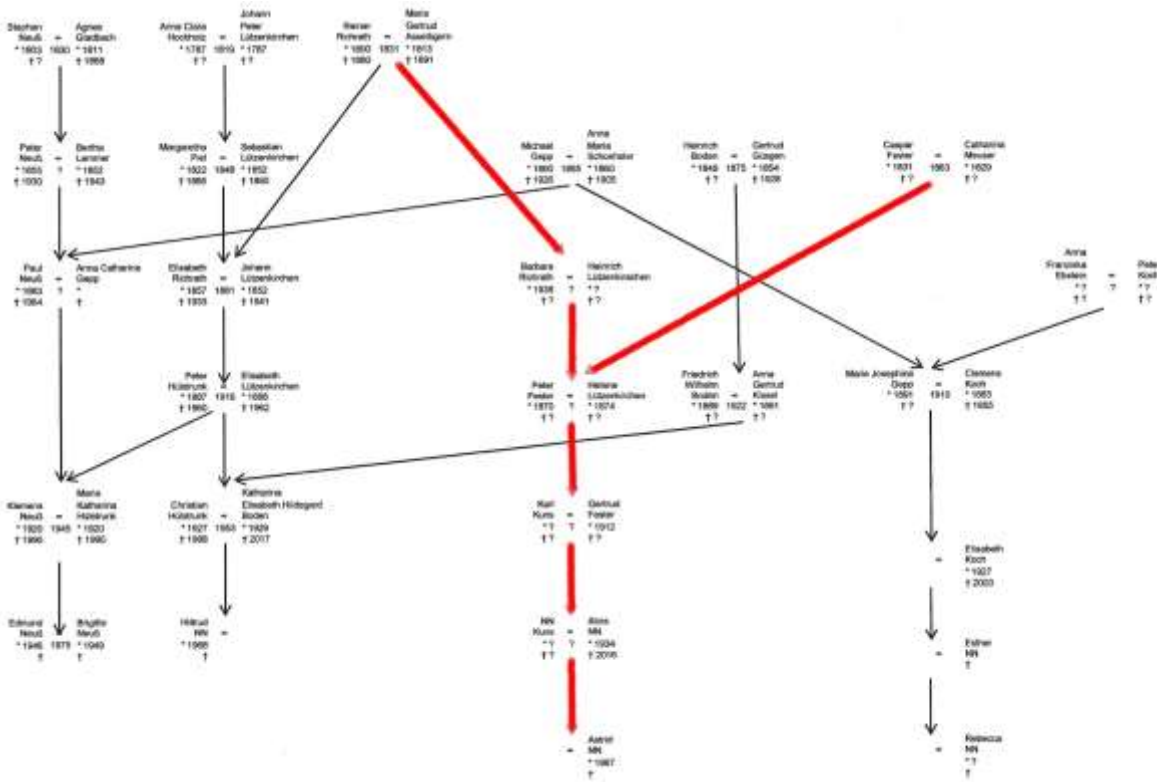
Stephan Neuß * 1803 † ?
=
1830
Agnes Gladbach * 1811 † 1868

Anna Clara Hochheiz * 1787 † ?
=
1819
Johann Peter Lützenkirchen * 1787 † ?

Reiner Richrath * 1850 † 1880
=
1831
Maria Gertrud Asselligers * 1813 † 1891

Peter Neuß * 1855 † 1930
=
?
Bertha Lanzner * 1862 † 1943

Margaretha Piel * 1822 † 1866
=
1849
Sebastian Lützenkirchen * 1852 † 1866

Michael Gepp * 1860 † 1935
=
1885
Anna Maria Schoeffeler * 1860 † 1935

Heinrich Boden * 1849 † ?
=
1875
Gertrud Güzgen * 1854 † 1938

Caspar Fester * 1831 † ?
=
1863
Catharina Meuser * 1829 † ?

Anna Franziska Ebelein * ? † ?
=
?
Pete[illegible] Koch * ? † ?

Paul Neuß * 1863 † 1964
=
?
Anna Catharina Gepp * †

Elisabeth Richrath * 1857 † 1935
=
1881
Johann Lützenkirchen * 1852 † 1941

Barbara Richrath * 1836 † ?
=
?
Heinrich Lützenkirchen * ? † ?

Peter Holzbrunk * 1887 † 1960
=
1915
Elisabeth Lützenkirchen * 1886 † 1962

Peter Fester * 1870 † ?
=
?
Helene Lützenkirchen * 1874 † ?

Friedrich Wilhelm Boden * 1889 † ?
=
1922
Anna Gertrud Kissel * 1891 † ?

Maria Josephine Gepp * 1891 † ?
=
1910
Clemens Koch * 1883 † 1953

Klemens Neuß * 1920 † 1990
=
1945
Maria Katharina Holzbrunk * 1920 † 1990

Christian Holzbrunk * 1927 † 1988
=
1953
Katharina Elisabeth Hildegard Boden * 1929 † 2017

Karl Kurs * ? † ?
=
?
Gertrud Fester * 1912 † ?

=
Elisabeth Koch * 1927 † 2003

Edmund Neuß * 1946 †
=
1975
Brigitte Neuß * 1949

Hiltrud NN * 1966 †
=

NN Kurs * ? † ?
=
?
Alois NN * 1934 † 2016

=
Esther NN †

=
Astrid NN * 1967 †

=
Rebecca NN * ? †